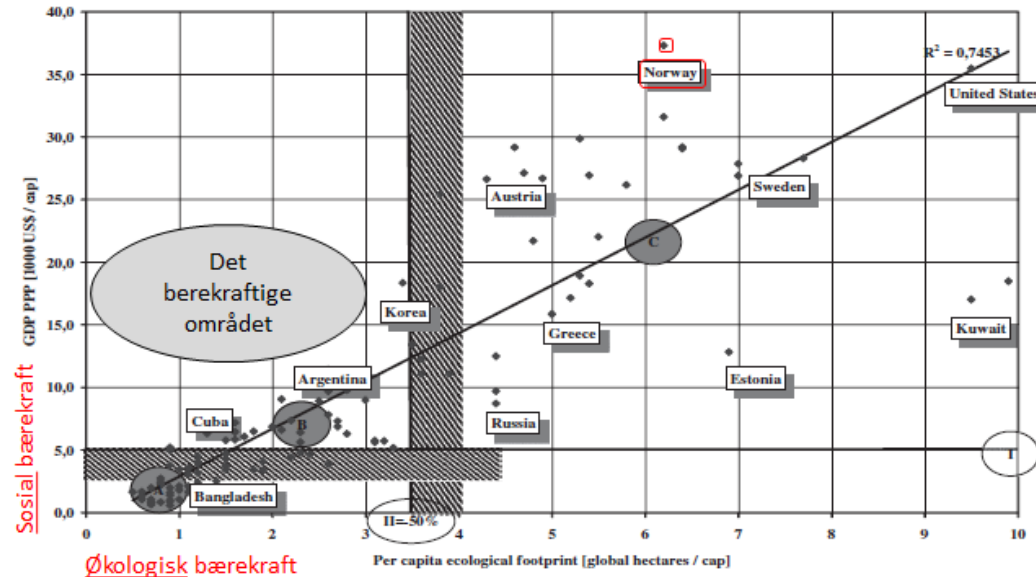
40,0
35,0
30,0
25,0
20,0
15,0
10,0
5,0
0,0

GDP PPP [1000 US$ / cap]

Sosial bærekraft

0
1
2
3
4
5
6
7
8
9
10

Per capita ecological footprint [global hectares / cap]

Økologisk bærekraft

$R^2 = 0,7453$

Norway
United States
Austria
Sweden
C
Det berekraftige området
Korea
Kuwait
Greece
Argentina
Estonia
Cuba
B
Russia
T
A
Bangladesh
II=50%